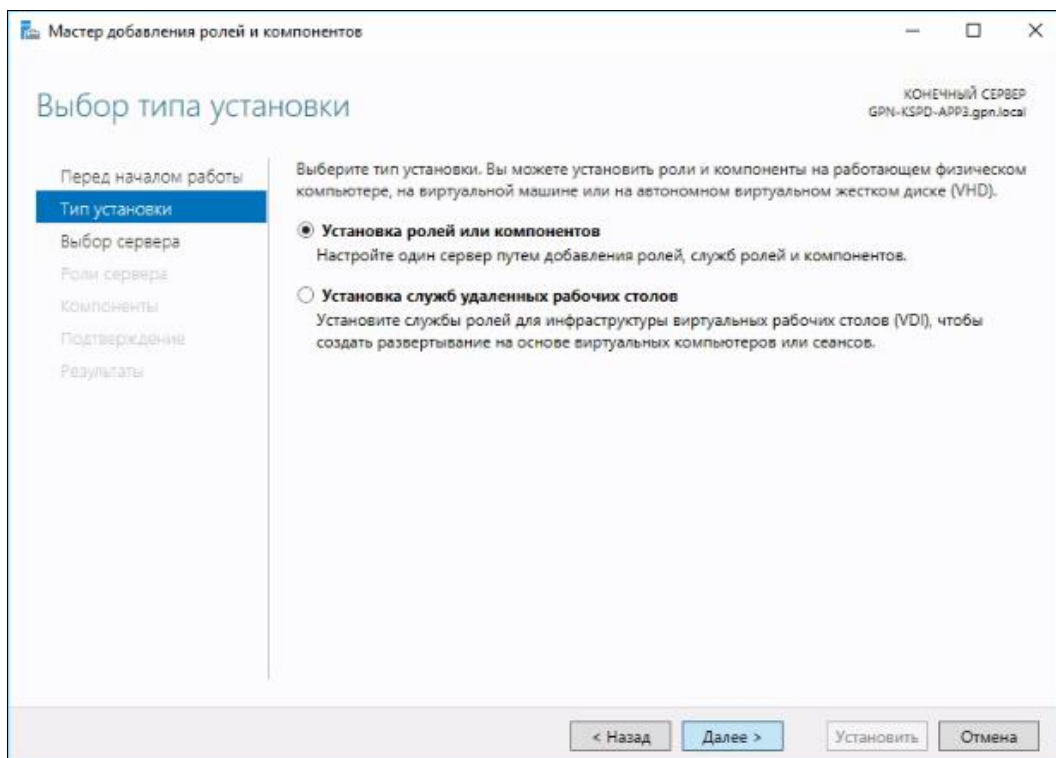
Мастер добавления ролей и компонентов

Выбор типа установки

КОНЕЧНЫЙ СЕРВЕР
GPN-KSPD-APP3.gpn.local

Перед началом работы
Тип установки
Выбор сервера
Роли сервера
Компоненты
Подтверждение
Результаты

Выберите тип установки. Вы можете установить роли и компоненты на работающем физическом компьютере, на виртуальной машине или на автономном виртуальном жестком диске (VHD).

Установка ролей или компонентов
Настройте один сервер путем добавления ролей, служб ролей и компонентов.

Установка служб удаленных рабочих столов
Установите службы ролей для инфраструктуры виртуальных рабочих столов (VDI), чтобы создать развертывание на основе виртуальных компьютеров или сеансов.

< Назад
Далее >
Установить
Отмена